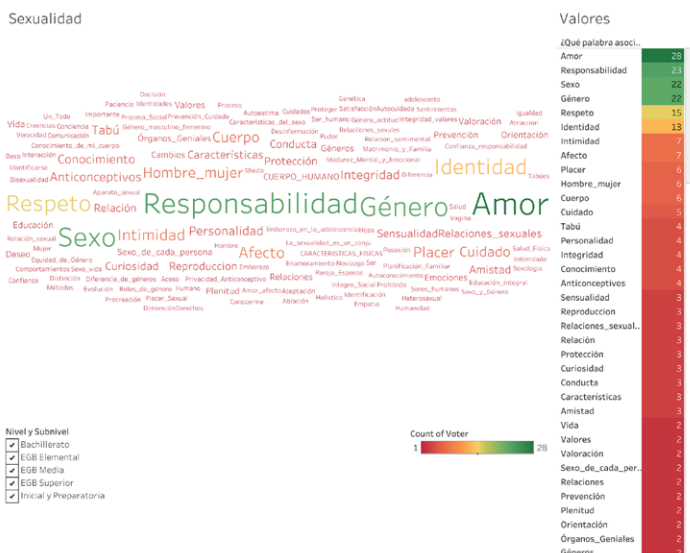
Sexualidad

Decisión Paciencia Identidades Valores Proceso Genetica adolescente
Un_Todo Importante Proceso_Social Prevención_Cuidado Autoestima Cuidados Proteger Satisfacción Autocuidado Sentimientos Igualdad
Vida Creencias Conciencia Tabú Género_masculino_femenino Características_del_sexo Ser_humano Género_actitud Integridad_valores Valoración Atraccion
Veracidad Comunicación Órganos_Geniales Cuerpo Desinformación Pudor Relaciones_sexuales Relacion_sentimental Prevención Orientación
Conocimiento_de_mi_cuerpo Conducta Géneros Matrimonio_y_Familia Confianza_responsabilidad
Beso Interacción Conocimiento Cambios Caracteristicas Protección Madurez_Mental_y_Emocional Identidad
Identificarse Hombre_mujer Miedo CUERPO_HUMANO Integridad Diferencia
Bisexualidad Anticonceptivos Tabúes
Aparato_sexual
Respeto Relación Responsabilidad Género Amor
Salud Vagina
Educación Intimidad Personalidad Embarazo_en_la_adolescencia Hijos SensualidadRelaciones_sexuales
Relación_sexual Sexo Afecto La_sexualidad_es_un_conju Posesión Placer Cuidado Salud_Fisica
Deseo Mujer Sexo_de_cada_persona Hombre Enamoramiento Noviazgo Ser Planificación_Familiar Intimidad
Equidad_de_Género Curiosidad Reproduccion Embarazo Relaciones Pareja_Esposos Autoconocimiento Emociones Amistad Sexologia
Comportamientos Sexo_vida Distinción Diferencia_de_géneros Acoso Privacidad_Anticonceptivo CARACTERISTICAS_FISICAS Educación_integral
Confianza Métodos Evolución Roles_de_género Humano Plenitud Amor_afecto Aceptación Integro_Social Prohibido Seres_humanos Sexo_y_Género
Procreación Placer_Sexual Ablación Holístico Identificacion Heterosexual
DimensiónDerechos Conocerme Empatia Humanidad

Nivel y Subnivel
☑ Bachillerato
☑ EGB Elemental
☑ EGB Media
☑ EGB Superior
☑ Inicial y Preparatoria

Count of Voter
1 28

Valores

| ¿Qué palabra asoci.. | |
|---|---|
| Amor | 28 |
| Responsabilidad | 23 |
| Sexo | 22 |
| Género | 22 |
| Respeto | 15 |
| Identidad | 13 |
| Intimidad | 7 |
| Afecto | 7 |
| Placer | 6 |
| Hombre_mujer | 6 |
| Cuerpo | 6 |
| Cuidado | 5 |
| Tabú | 4 |
| Personalidad | 4 |
| Integridad | 4 |
| Conocimiento | 4 |
| Anticonceptivos | 4 |
| Sensualidad | 3 |
| Reproduccion | 3 |
| Relaciones_sexual.. | 3 |
| Relación | 3 |
| Protección | 3 |
| Curiosidad | 3 |
| Conducta | 3 |
| Características | 3 |
| Amistad | 3 |
| Vida | 2 |
| Valores | 2 |
| Valoración | 2 |
| Sexo_de_cada_per.. | 2 |
| Relaciones | 2 |
| Prevención | 2 |
| Plenitud | 2 |
| Orientación | 2 |
| Órganos_Geniales | 2 |
| Géneros | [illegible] |